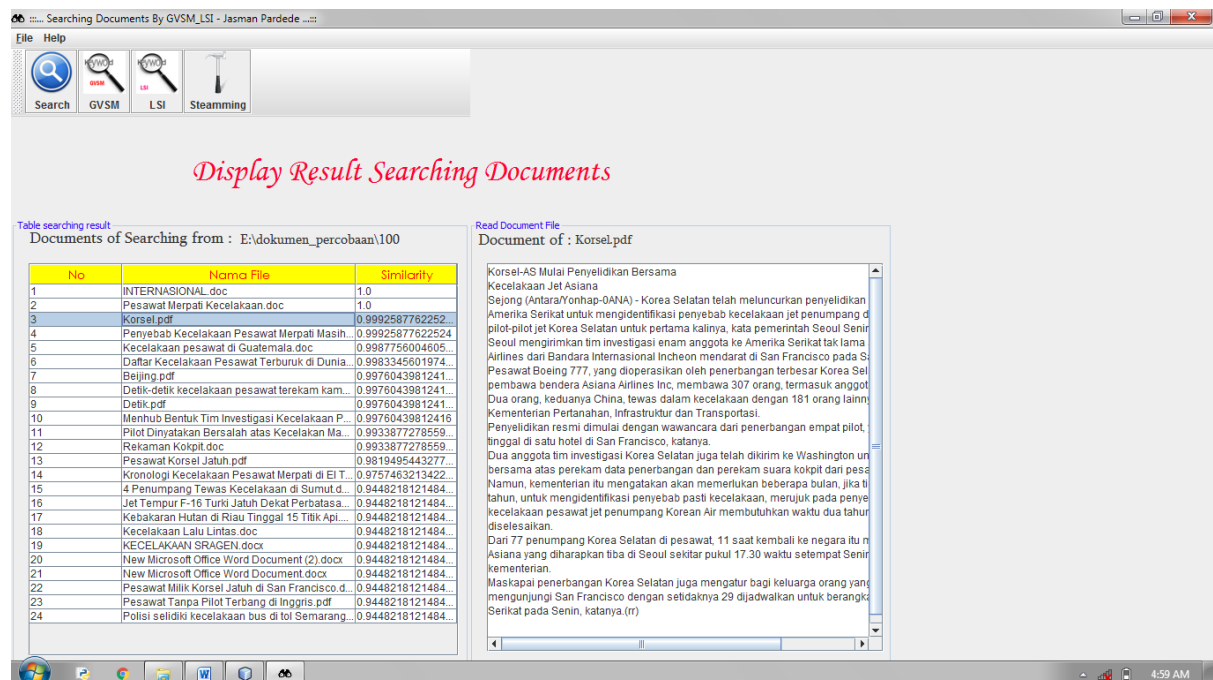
:::.. Searching Documents By GVSM_LSI - Jasman Pardede ...:::

File Help

Search GVSM LSI Steamming

Display Result Searching Documents

Table searching result

Documents of Searching from : E:\dokumen_percobaan\100

| No | Nama File | Similarity |
|---|---|---|
| 1 | INTERNASIONAL.doc | 1.0 |
| 2 | Pesawat Merpati Kecelakaan.doc | 1.0 |
| 3 | Korsel.pdf | 0.9992587762252... |
| 4 | Penyebab Kecelakaan Pesawat Merpati Masih... | 0.99925877622524 |
| 5 | Kecelakaan pesawat di Guatemala.doc | 0.9987756004605... |
| 6 | Daftar Kecelakaan Pesawat Terburuk di Dunia... | 0.9983345601974... |
| 7 | Beijing.pdf | 0.9976043981241... |
| 8 | Detik-detik kecelakaan pesawat terekam kam... | 0.9976043981241... |
| 9 | Detik.pdf | 0.9976043981241... |
| 10 | Menhub Bentuk Tim Investigasi Kecelakaan P... | 0.99760439812416 |
| 11 | Pilot Dinyatakan Bersalah atas Kecelakan Ma... | 0.9933877278559... |
| 12 | Rekaman Kokpit.doc | 0.9933877278559... |
| 13 | Pesawat Korsel Jatuh.pdf | 0.9819495443277... |
| 14 | Kronologi Kecelakaan Pesawat Merpati di El T... | 0.9757463213422... |
| 15 | 4 Penumpang Tewas Kecelakaan di Sumut.d... | 0.9448218121484... |
| 16 | Jet Tempur F-16 Turki Jatuh Dekat Perbatasa... | 0.9448218121484... |
| 17 | Kebakaran Hutan di Riau Tinggal 15 Titik Api.... | 0.9448218121484... |
| 18 | Kecelakaan Lalu Lintas.doc | 0.9448218121484... |
| 19 | KECELAKAAN SRAGEN.docx | 0.9448218121484... |
| 20 | New Microsoft Office Word Document (2).docx | 0.9448218121484... |
| 21 | New Microsoft Office Word Document.docx | 0.9448218121484... |
| 22 | Pesawat Milik Korsel Jatuh di San Francisco.d... | 0.9448218121484... |
| 23 | Pesawat Tanpa Pilot Terbang di Inggris.pdf | 0.9448218121484... |
| 24 | Polisi selidiki kecelakaan bus di tol Semarang... | 0.9448218121484... |

Read Document File

Document of : Korsel.pdf

Korsel-AS Mulai Penyelidikan Bersama
Kecelakaan Jet Asiana
Sejong (Antara/Yonhap-0ANA) - Korea Selatan telah meluncurkan penyelidikan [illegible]
Amerika Serikat untuk mengidentifikasi penyebab kecelakaan jet penumpang d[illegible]
pilot-pilot jet Korea Selatan untuk pertama kalinya, kata pemerintah Seoul Senin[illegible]
Seoul mengirimkan tim investigasi enam anggota ke Amerika Serikat tak lama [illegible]
Airlines dari Bandara Internasional Incheon mendarat di San Francisco pada S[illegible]
Pesawat Boeing 777, yang dioperasikan oleh penerbangan terbesar Korea Sel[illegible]
pembawa bendera Asiana Airlines Inc, membawa 307 orang, termasuk anggot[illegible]
Dua orang, keduanya China, tewas dalam kecelakaan dengan 181 orang lainn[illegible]
Kementerian Pertanahan, Infrastruktur dan Transportasi.
Penyelidikan resmi dimulai dengan wawancara dari penerbangan empat pilot, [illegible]
tinggal di satu hotel di San Francisco, katanya.
Dua anggota tim investigasi Korea Selatan juga telah dikirim ke Washington un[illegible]
bersama atas perekam data penerbangan dan perekam suara kokpit dari pesa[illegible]
Namun, kementerian itu mengatakan akan memerlukan beberapa bulan, jika ti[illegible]
tahun, untuk mengidentifikasi penyebab pasti kecelakaan, merujuk pada penye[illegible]
kecelakaan pesawat jet penumpang Korean Air membutuhkan waktu dua tahun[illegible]
diselesaikan.
Dari 77 penumpang Korea Selatan di pesawat, 11 saat kembali ke negara itu n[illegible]
Asiana yang diharapkan tiba di Seoul sekitar pukul 17.30 waktu setempat Senin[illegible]
kementerian.
Maskapai penerbangan Korea Selatan juga mengatur bagi keluarga orang yang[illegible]
mengunjungi San Francisco dengan setidaknya 29 dijadwalkan untuk berangka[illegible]
Serikat pada Senin, katanya.(rr)

4:59 AM